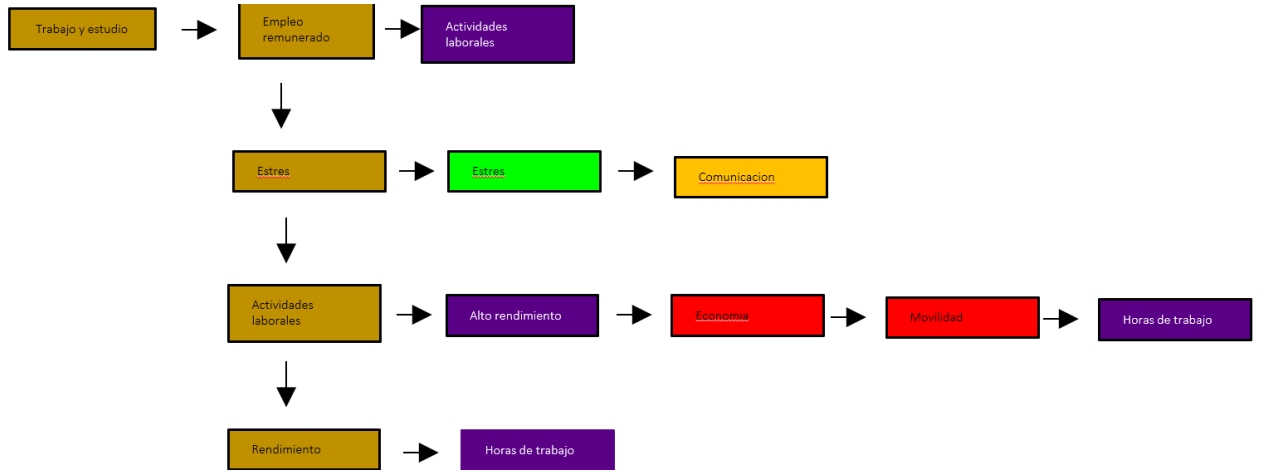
Trabajo y estudio

Empleo remunerado

Actividades laborales

Estres

Estres

Comunicacion

Actividades laborales

Alto rendimiento

Economia

Movilidad

Horas de trabajo

Rendimiento

Horas de trabajo